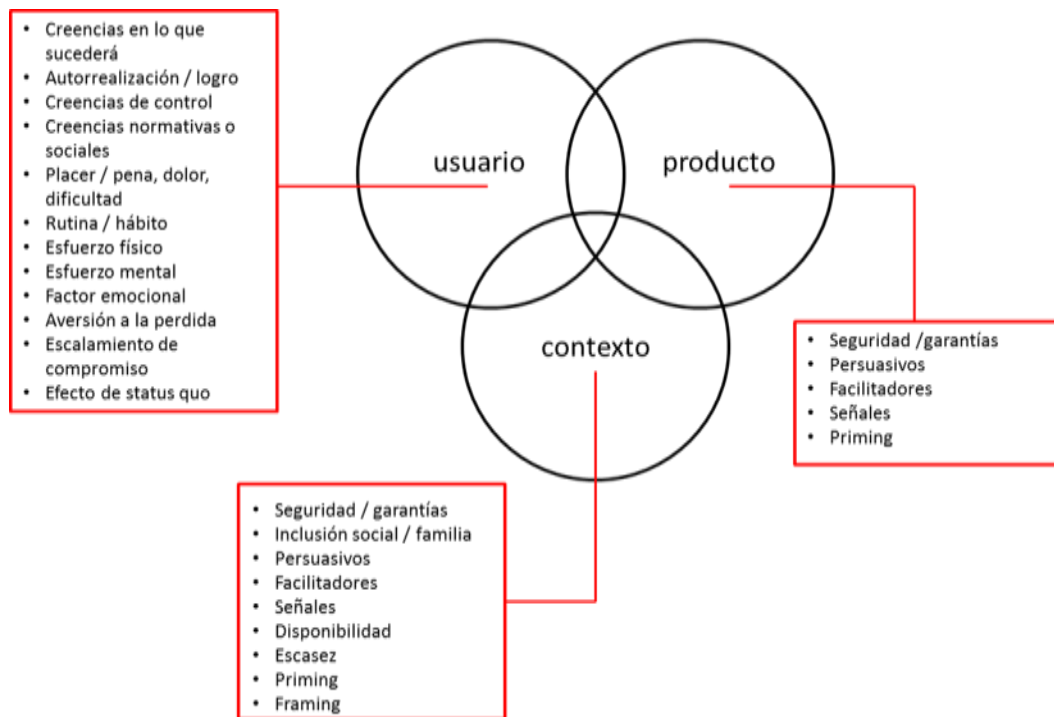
- Creencias en lo que sucederá
- Autorrealización / logro
- Creencias de control
- Creencias normativas o sociales
- Placer / pena, dolor, dificultad
- Rutina / hábito
- Esfuerzo físico
- Esfuerzo mental
- Factor emocional
- Aversión a la perdida
- Escalamiento de compromiso
- Efecto de status quo

usuario

producto

contexto

- Seguridad /garantías
- Persuasivos
- Facilitadores
- Señales
- Priming

- Seguridad / garantías
- Inclusión social / familia
- Persuasivos
- Facilitadores
- Señales
- Disponibilidad
- Escasez
- Priming
- Framing